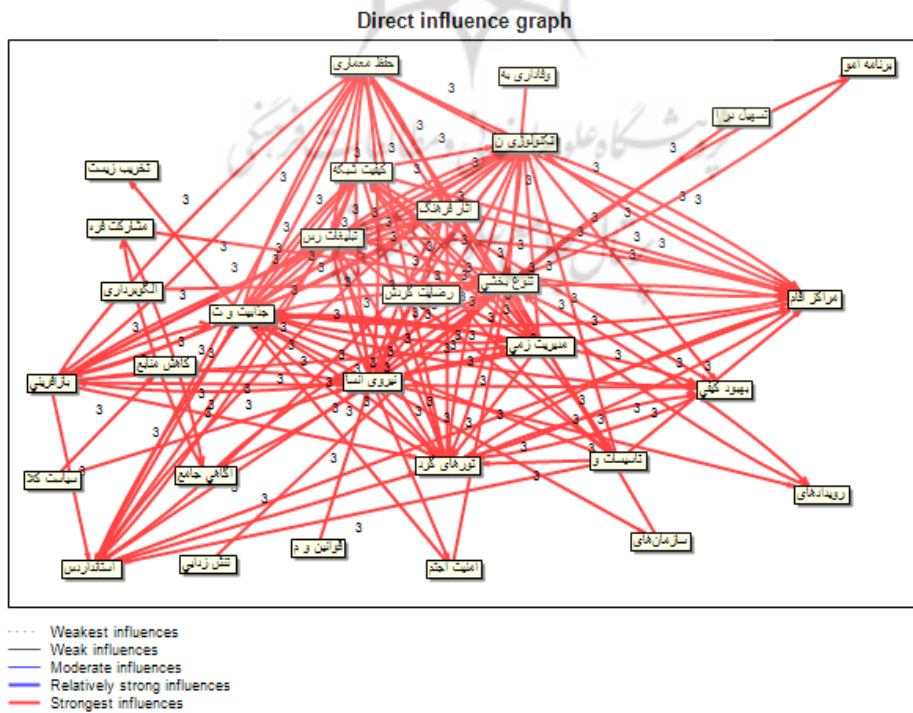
Direct influence graph

حفظ معماری
وفاداری به
برنامه امو
تسهیل در ا
تکنولوژی ن
تخریب زیست
کیفیت شبکه
آثار فرهنگ
مشارکت فره
تبلیغات رس
الگوبرداری
رضایت گردش
تنوع بخشی
مراکز اقام
جذابیت و ث
مدیریت زمی
کاهش منابع
بازآفرینی
نیروی انسا
بهبود کیفی
سیاست کلا
آگاهی جامع
تورهای گرد
تاسیسات و
رویدادهای
سازمان‌های
قوانین و م
تنش زدایی
امنیت اجتم
استانداردس

3

Weakest influences
Weak influences
Moderate influences
Relatively strong influences
Strongest influences